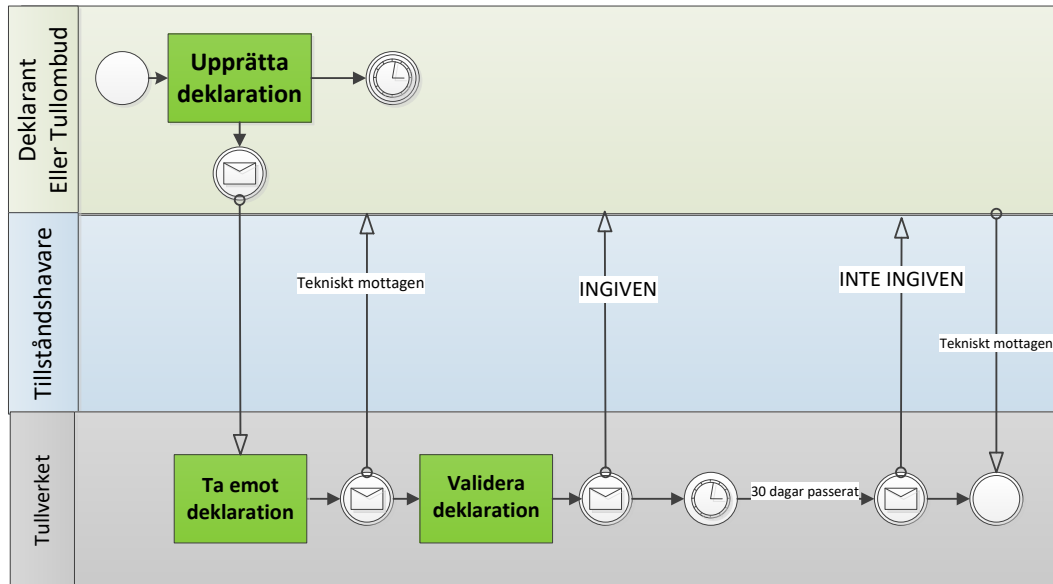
Deklarant
Eller Tullombud

Upprätta deklaration

Tillståndshavare

Tekniskt mottagen

INGIVEN

INTE INGIVEN

Tekniskt mottagen

Tullverket

Ta emot deklaration

Validera deklaration

30 dagar passerat